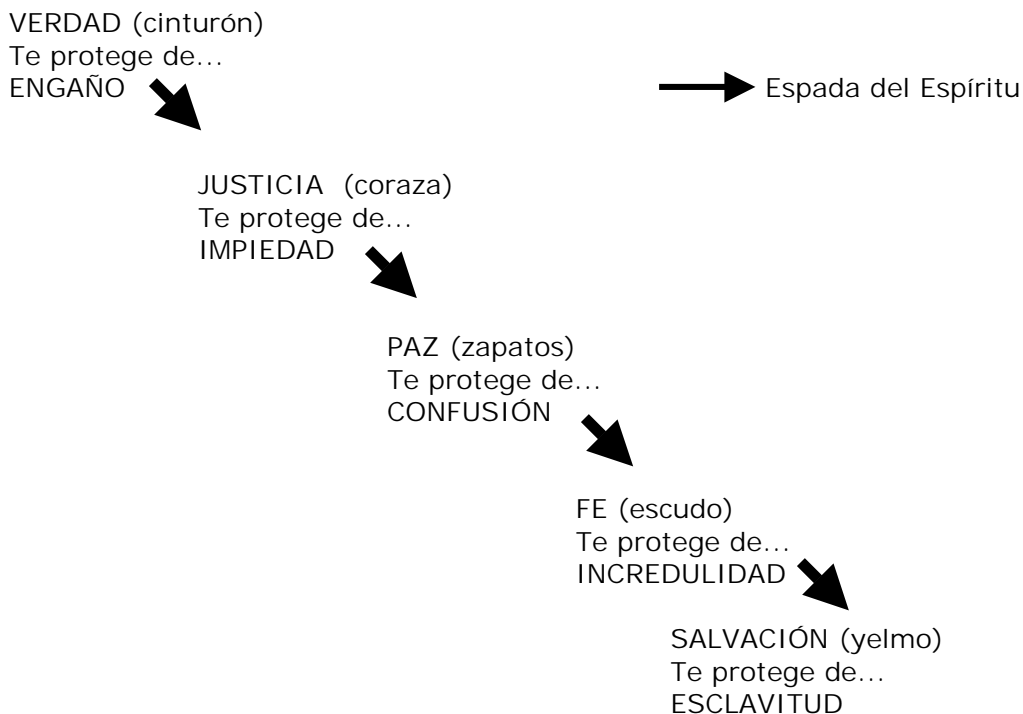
VERDAD (cinturón)
Te protege de...
ENGAÑO

Espada del Espíritu

JUSTICIA (coraza)
Te protege de...
IMPIEDAD

PAZ (zapatos)
Te protege de...
CONFUSIÓN

FE (escudo)
Te protege de...
INCREDULIDAD

SALVACIÓN (yelmo)
Te protege de...
ESCLAVITUD